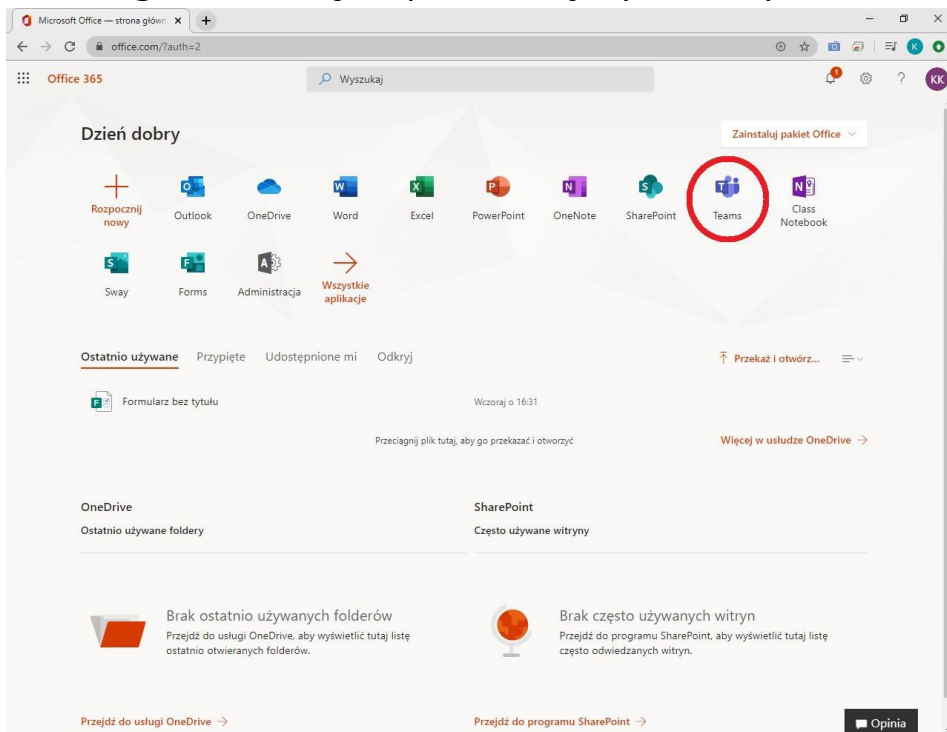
Microsoft Office — strona główn
office.com/?auth=2

Office 365
Wyszukaj
KK

Dzień dobry
Zainstaluj pakiet Office

Rozpocznij nowy
Outlook
OneDrive
Word
Excel
PowerPoint
OneNote
SharePoint
Teams
Class Notebook
Sway
Forms
Administracja
Wszystkie aplikacje

Ostatnio używane Przypięte Udostępnione mi Odkryj
Przekaż i otwórz...

Formularz bez tytułu
Wczoraj o 16:31

Przeciągnij plik tutaj, aby go przekazać i otworzyć
Więcej w usłudze OneDrive →

OneDrive
Ostatnio używane foldery

SharePoint
Często używane witryny

Brak ostatnio używanych folderów
Przejdź do usługi OneDrive, aby wyświetlić tutaj listę ostatnio otwieranych folderów.

Brak często używanych witryn
Przejdź do programu SharePoint, aby wyświetlić tutaj listę często odwiedzanych witryn.

Przejdź do usługi OneDrive →
Przejdź do programu SharePoint →
Opinia